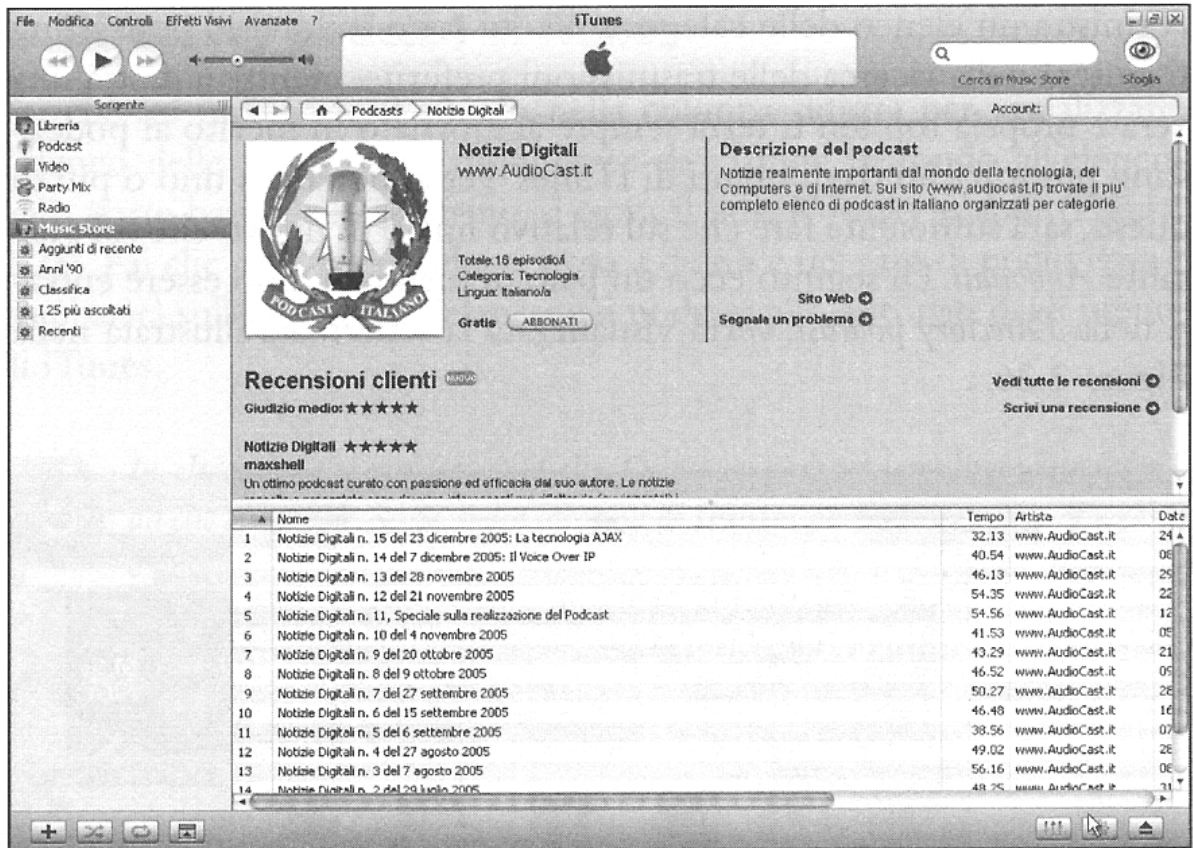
File Modifica Controlli Effetti Visivi Avanzate ?

iTunes

Cerca in Music Store

Sfoglia

Sorgente

Libreria
Podcast
Video
Party Mix
Radio
Music Store
Aggiunti di recente
Anni '90
Classifica
I 25 più ascoltati
Recenti

Podcasts > Notizie Digitali

Account:

Notizie Digitali
www.AudioCast.it

PODCAST ITALIANO

Totale:18 episodio/i
Categoria: Tecnologia
Lingua: Italiano/a

Gratis ABBONATI

Descrizione del podcast

Notizie realmente importanti dal mondo della tecnologia, dei Computers e di Internet. Sul sito (www.audiocast.it) trovate il piu' completo elenco di podcast in italiano organizzati per categorie.

Sito Web
Segnala un problema

Recensioni clienti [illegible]

Giudizio medio: ★★★★★

Vedi tutte le recensioni
Scrivi una recensione

Notizie Digitali ★★★★★
maxshell
Un ottimo podcast curato con passione ed efficacia dal suo autore. Le notizie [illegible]

| | Nome | Tempo | Artista | Date |
|---|---|---|---|---|
| 1 | Notizie Digitali n. 15 del 23 dicembre 2005: La tecnologia AJAX | 32.13 | www.AudioCast.it | 24 |
| 2 | Notizie Digitali n. 14 del 7 dicembre 2005: Il Voice Over IP | 40.54 | www.AudioCast.it | 08 |
| 3 | Notizie Digitali n. 13 del 28 novembre 2005 | 46.13 | www.AudioCast.it | 29 |
| 4 | Notizie Digitali n. 12 del 21 novembre 2005 | 54.35 | www.AudioCast.it | 22 |
| 5 | Notizie Digitali n. 11, Speciale sulla realizzazione del Podcast | 54.56 | www.AudioCast.it | 12 |
| 6 | Notizie Digitali n. 10 del 4 novembre 2005 | 41.53 | www.AudioCast.it | 05 |
| 7 | Notizie Digitali n. 9 del 20 ottobre 2005 | 43.29 | www.AudioCast.it | 21 |
| 8 | Notizie Digitali n. 8 del 9 ottobre 2005 | 46.52 | www.AudioCast.it | 09 |
| 9 | Notizie Digitali n. 7 del 27 settembre 2005 | 50.27 | www.AudioCast.it | 28 |
| 10 | Notizie Digitali n. 6 del 15 settembre 2005 | 46.48 | www.AudioCast.it | 16 |
| 11 | Notizie Digitali n. 5 del 6 settembre 2005 | 38.56 | www.AudioCast.it | 07 |
| 12 | Notizie Digitali n. 4 del 27 agosto 2005 | 49.02 | www.AudioCast.it | 28 |
| 13 | Notizie Digitali n. 3 del 7 agosto 2005 | 56.16 | www.AudioCast.it | 08 |
| 14 | Notizie Digitali n. 2 del 29 luglio 2005 | 48.25 | www.AudioCast.it | 31 |